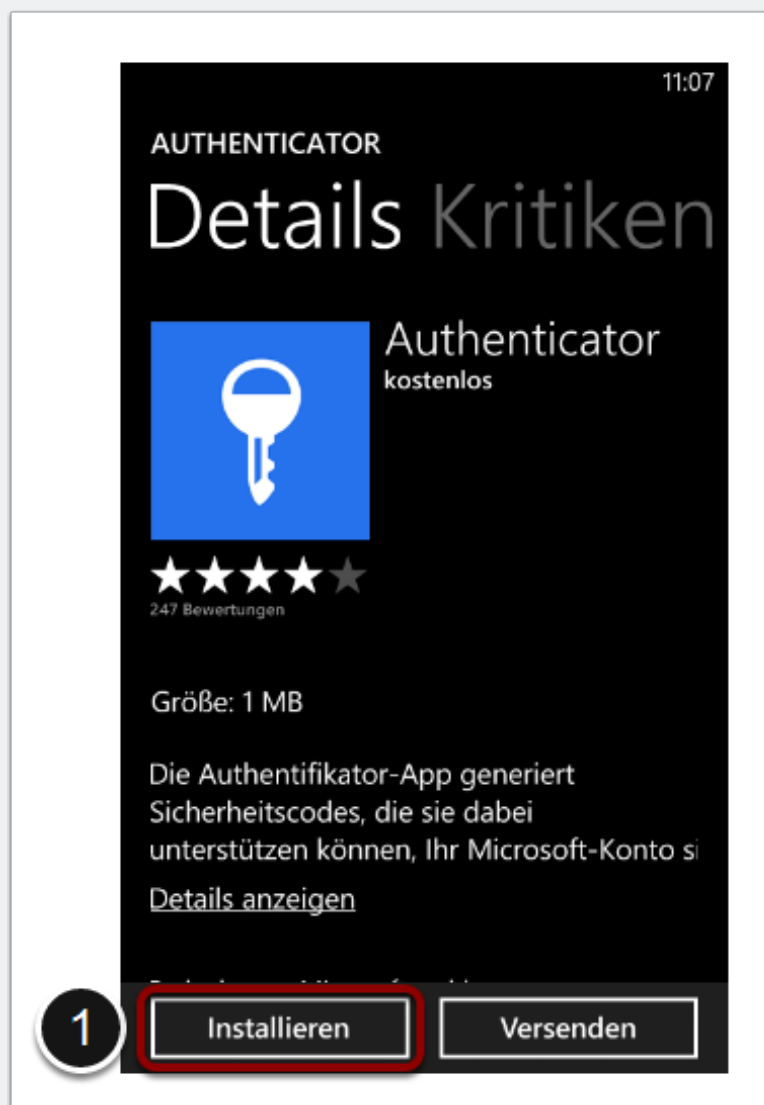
11:07

AUTHENTICATOR

Details Kritiken

Authenticator
kostenlos

247 Bewertungen

Größe: 1 MB

Die Authentifikator-App generiert Sicherheitscodes, die sie dabei unterstützen können, Ihr Microsoft-Konto si

Details anzeigen

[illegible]

1

Installieren

Versenden